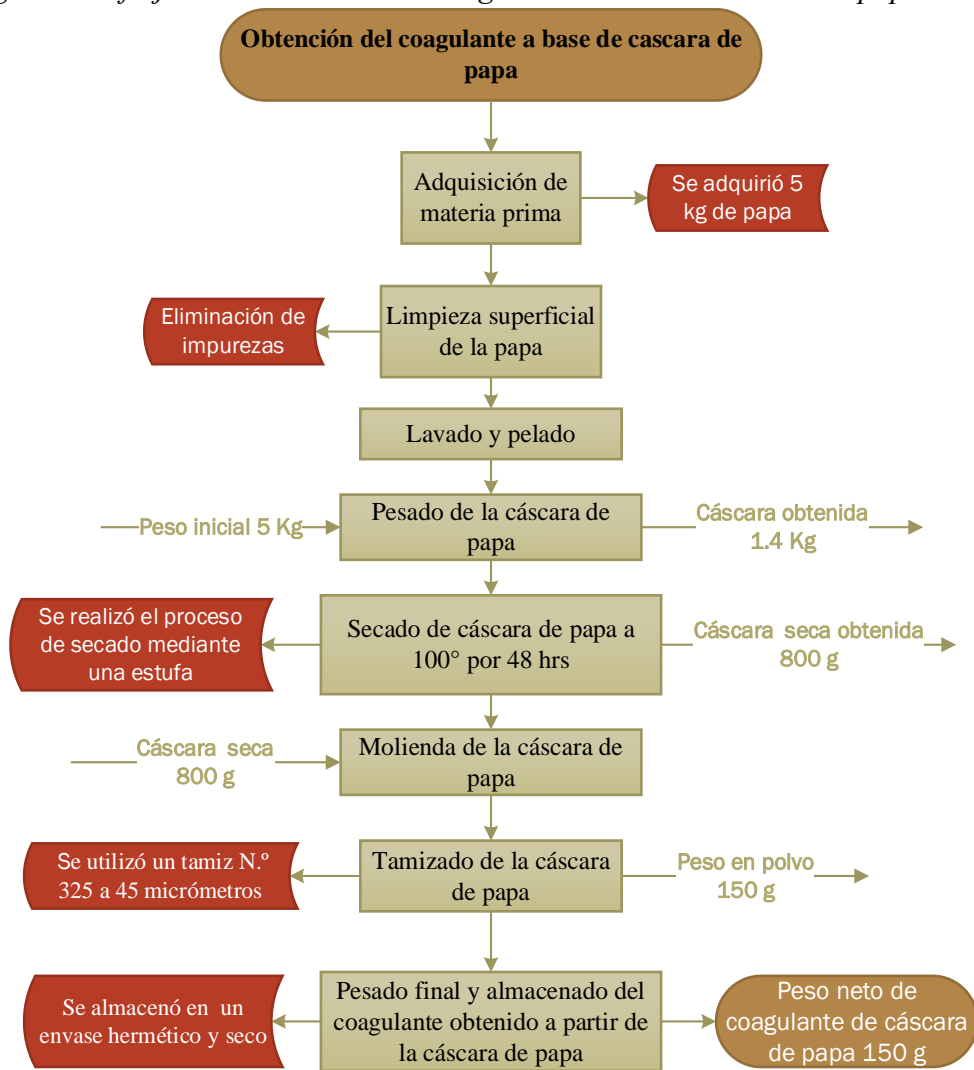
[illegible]

Obtención del coagulante a base de cascara de papa

Adquisición de materia prima

Se adquirió 5 kg de papa

Eliminación de impurezas

Limpieza superficial de la papa

Lavado y pelado

Peso inicial 5 Kg

Pesado de la cáscara de papa

Cáscara obtenida 1.4 Kg

Se realizó el proceso de secado mediante una estufa

Secado de cáscara de papa a 100° por 48 hrs

Cáscara seca obtenida 800 g

Cáscara seca 800 g

Molienda de la cáscara de papa

Se utilizó un tamiz N.º 325 a 45 micrómetros

Tamizado de la cáscara de papa

Peso en polvo 150 g

Se almacenó en un envase hermético y seco

Pesado final y almacenado del coagulante obtenido a partir de la cáscara de papa

Peso neto de coagulante de cáscara de papa 150 g